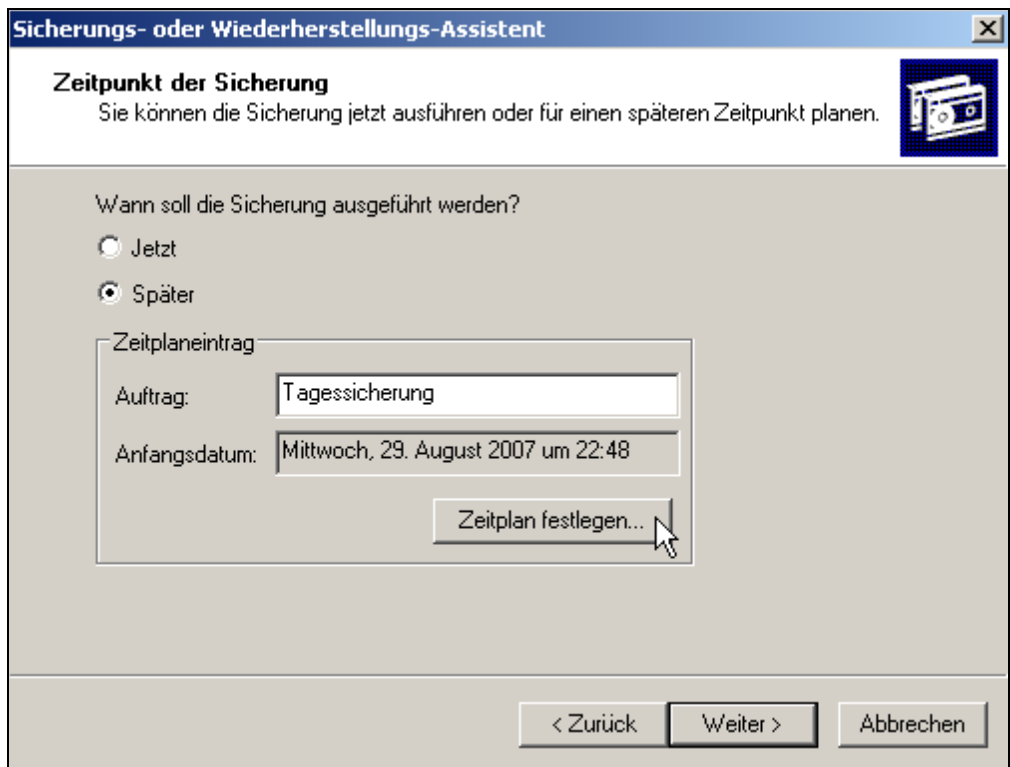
Sicherungs- oder Wiederherstellungs-Assistent

×

Zeitpunkt der Sicherung

Sie können die Sicherung jetzt ausführen oder für einen späteren Zeitpunkt planen.

Wann soll die Sicherung ausgeführt werden?

Jetzt

Später

Zeitplaneintrag

Auftrag: Tagessicherung

Anfangsdatum: Mittwoch, 29. August 2007 um 22:48

Zeitplan festlegen...

< Zurück

Weiter >

Abbrechen